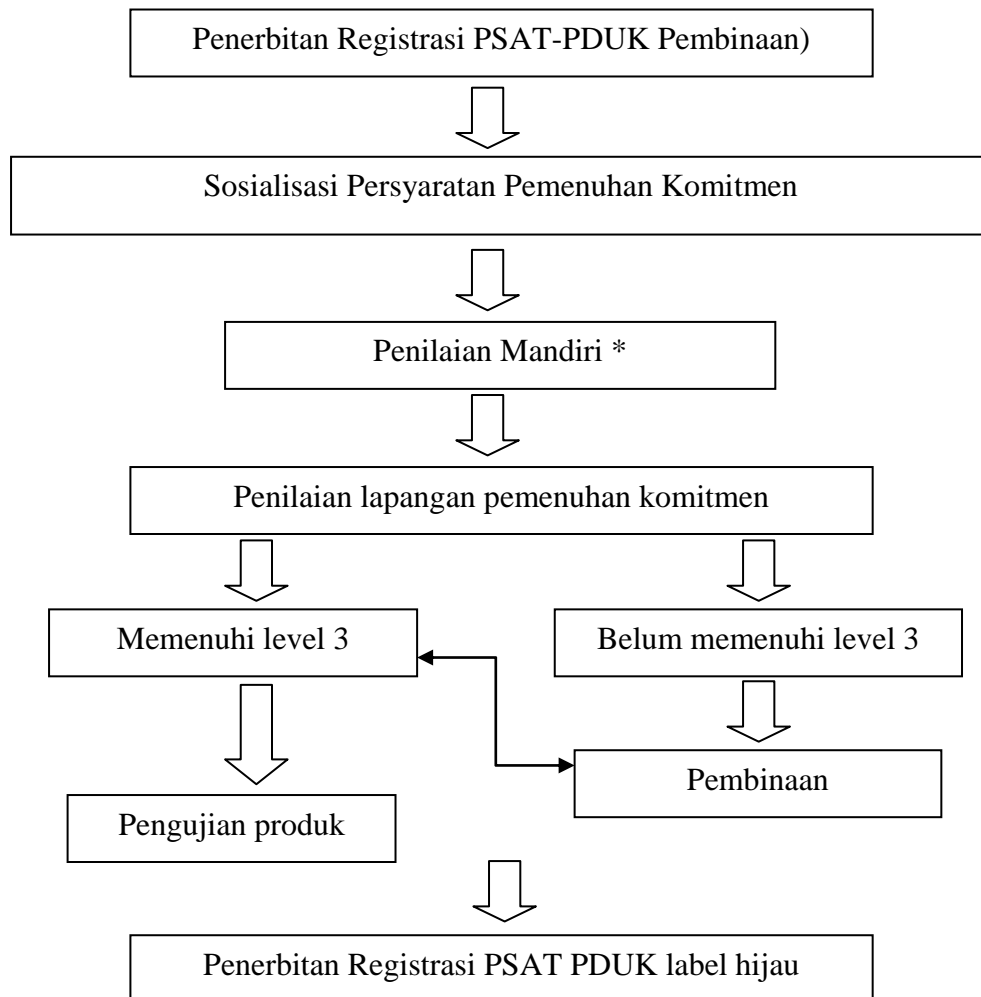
Penerbitan Registrasi PSAT-PDUK Pembinaan)

Sosialisasi Persyaratan Pemenuhan Komitmen

Penilaian Mandiri *

Penilaian lapangan pemenuhan komitmen

Memenuhi level 3

Belum memenuhi level 3

Pembinaan

Pengujian produk

Penerbitan Registrasi PSAT PDUK label hijau